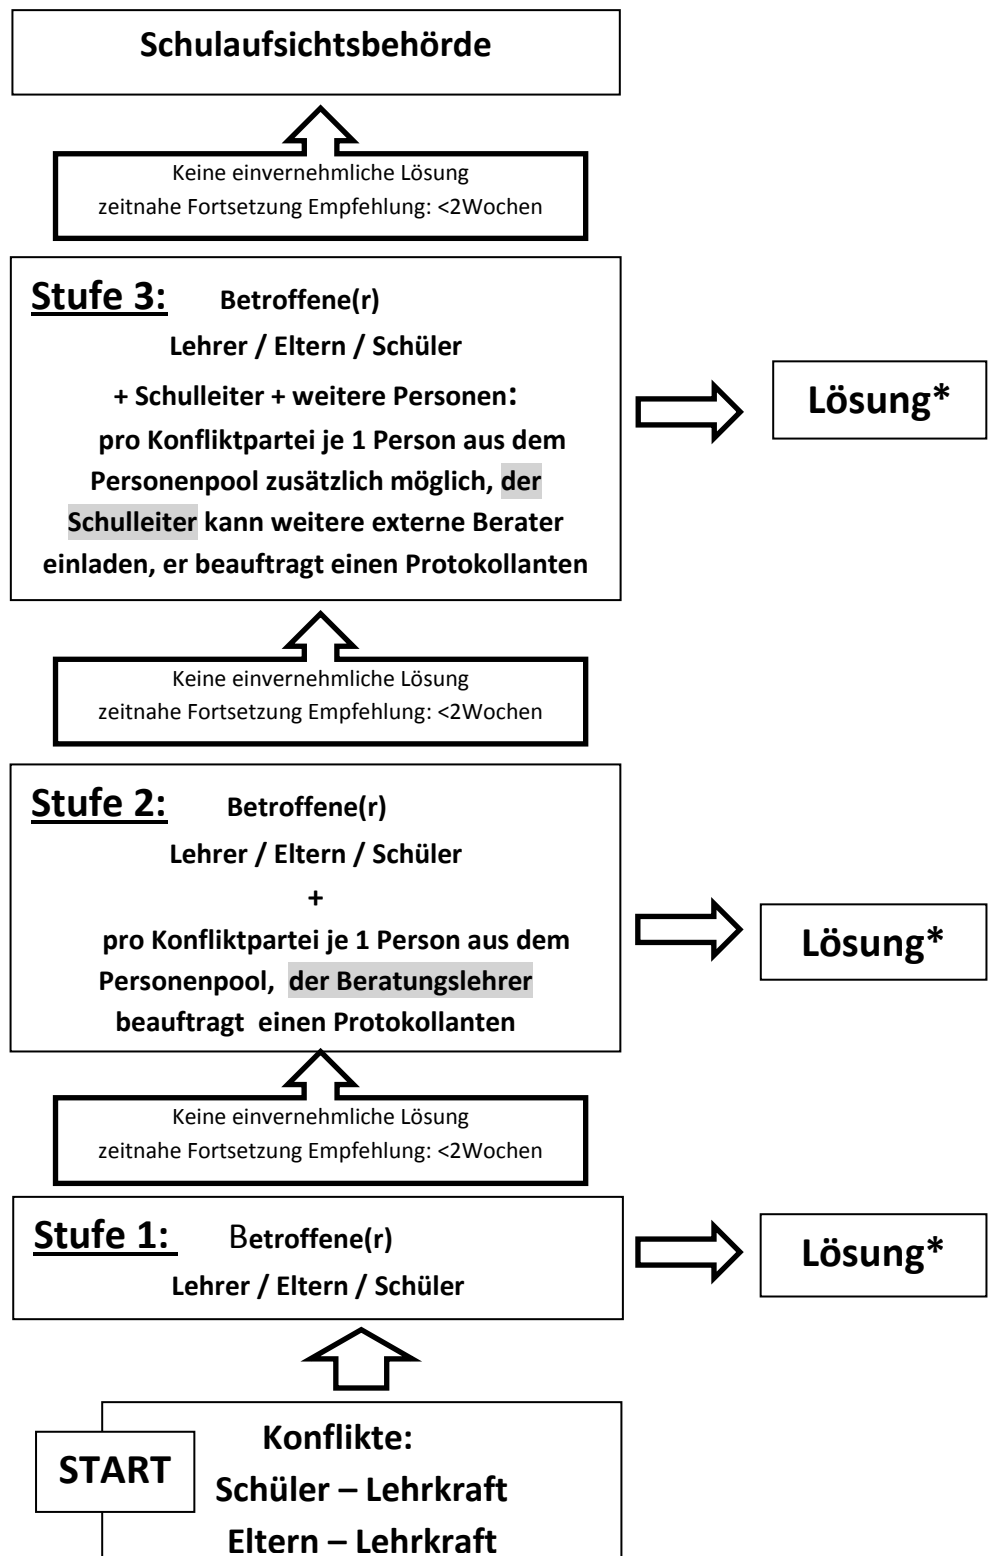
Schulaufsichtsbehörde

Keine einvernehmliche Lösung
zeitnahe Fortsetzung Empfehlung: <2Wochen

Stufe 3: Betroffene(r)
Lehrer / Eltern / Schüler
+ Schulleiter + weitere Personen:
pro Konfliktpartei je 1 Person aus dem Personenpool zusätzlich möglich, der Schulleiter kann weitere externe Berater einladen, er beauftragt einen Protokollanten

Lösung*

Keine einvernehmliche Lösung
zeitnahe Fortsetzung Empfehlung: <2Wochen

Stufe 2: Betroffene(r)
Lehrer / Eltern / Schüler
+
pro Konfliktpartei je 1 Person aus dem Personenpool, der Beratungslehrer beauftragt einen Protokollanten

Lösung*

Keine einvernehmliche Lösung
zeitnahe Fortsetzung Empfehlung: <2Wochen

Stufe 1: Betroffene(r)
Lehrer / Eltern / Schüler

Lösung*

START

Konflikte:
Schüler – Lehrkraft
Eltern – Lehrkraft